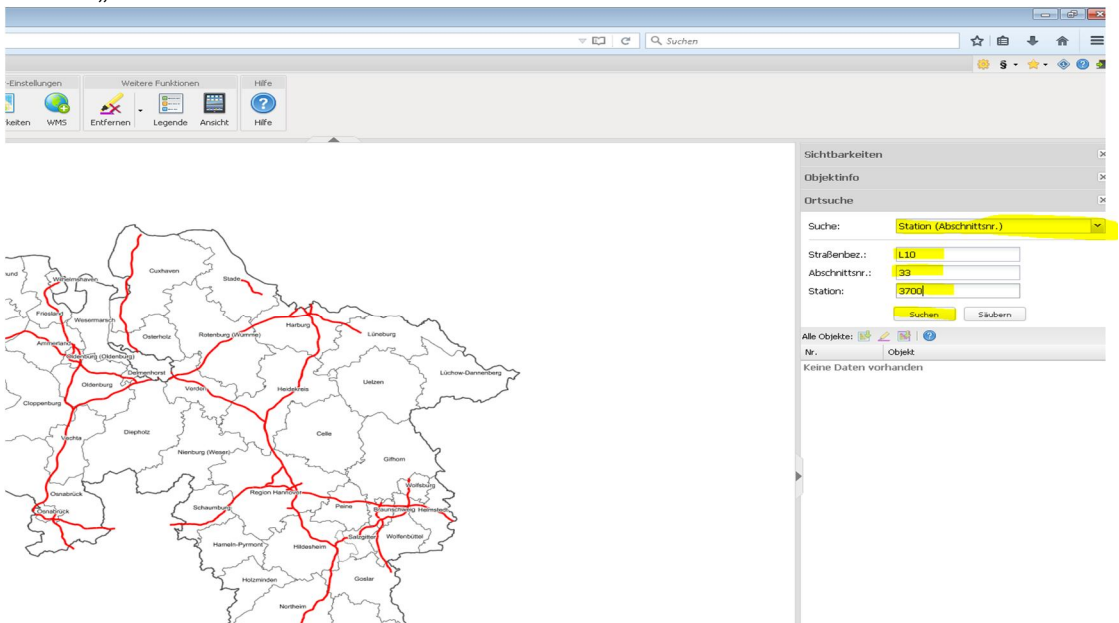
Suchen

-Einstellungen
keiten WMS
Weitere Funktionen
Entfernen Legende Ansicht
Hilfe
Hilfe

Sichtbarkeiten
Objektinfo
Ortsuche
Suche: Station (Abschnittsnr.)
Straßenbez.: L10
Abschnittsnr.: 33
Station: 3700
Suchen Säubern
Alle Objekte:
Nr. Objekt
Keine Daten vorhanden

Cuxhaven
Stade
Wilhelmshaven
Friesland
Wesermarsch
Ammerland
Oldenburg (Oldenburg)
Oldenburg
Delmenhorst
Osterholz
Rotenburg (Wümme)
Harburg
Lüneburg
Lüchow-Dannenberg
Verden
Heidekreis
Uelzen
Cloppenburg
Vechta
Diepholz
Nienburg (Weser)
Celle
Gifhorn
Wolfsburg
Osnabrück
Osnabrück
Schaumburg
Region Hannover
Peine
Braunschweig
Helmstedt
Hameln-Pyrmont
Hildesheim
Salzgitter
Wolfenbüttel
Holzminden
Goslar
Northeim